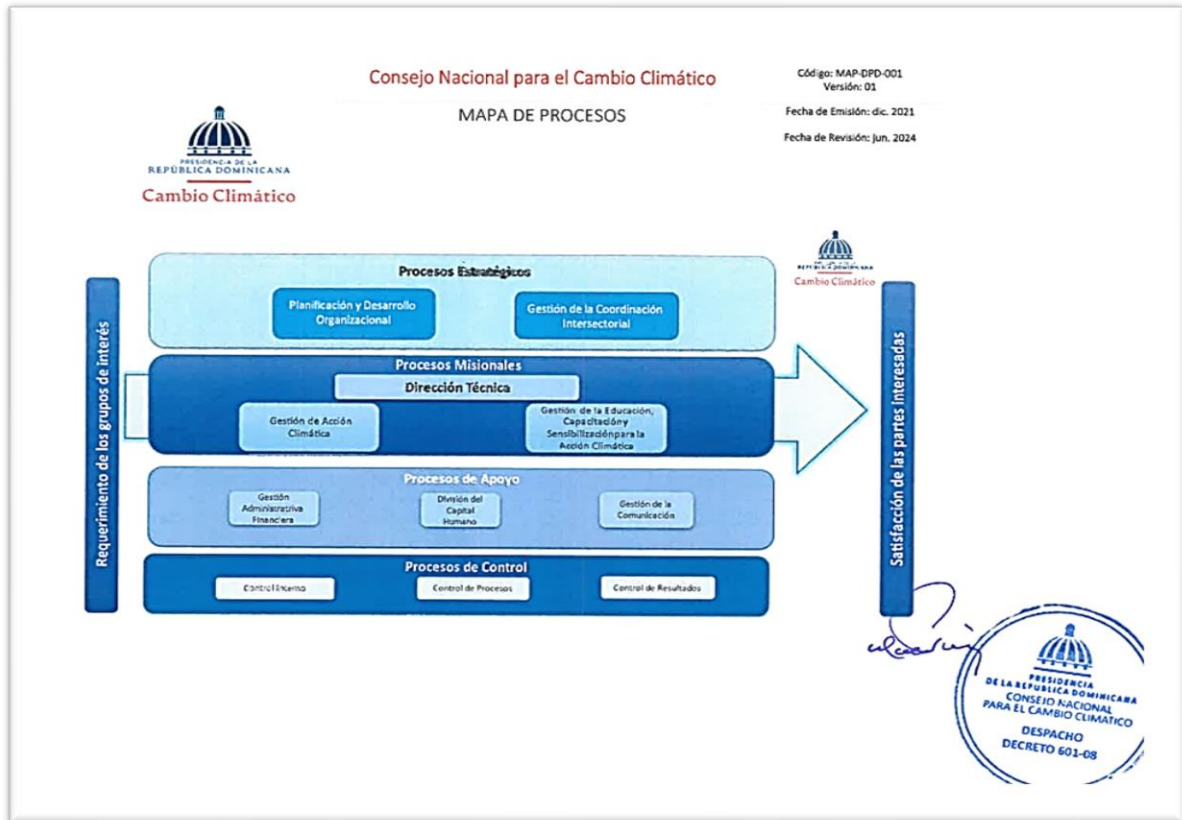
Consejo Nacional para el Cambio Climático

MAPA DE PROCESOS

Código: MAP-DPD-001
Versión: 01

Fecha de Emisión: dic. 2021

Fecha de Revisión: jun. 2024

PRESIDENCIA DE LA REPÚBLICA DOMINICANA
Cambio Climático

Requerimiento de los grupos de interés

Procesos Estratégicos

Planificación y Desarrollo Organizacional

Gestión de la Coordinación Intersectorial

Procesos Misionales

Dirección Técnica

Gestión de Acción Climática

Gestión de la Educación, Capacitación y Sensibilización para la Acción Climática

Procesos de Apoyo

Gestión Administrativa Financiera

División del Capital Humano

Gestión de la Comunicación

Procesos de Control

Control Interno

Control de Procesos

Control de Resultados

REPÚBLICA DOMINICANA
Cambio Climático

Satisfacción de las partes interesadas

PRESIDENCIA DE LA REPÚBLICA DOMINICANA
CONSEJO NACIONAL PARA EL CAMBIO CLIMÁTICO
DESPACHO
DECRETO 601-08